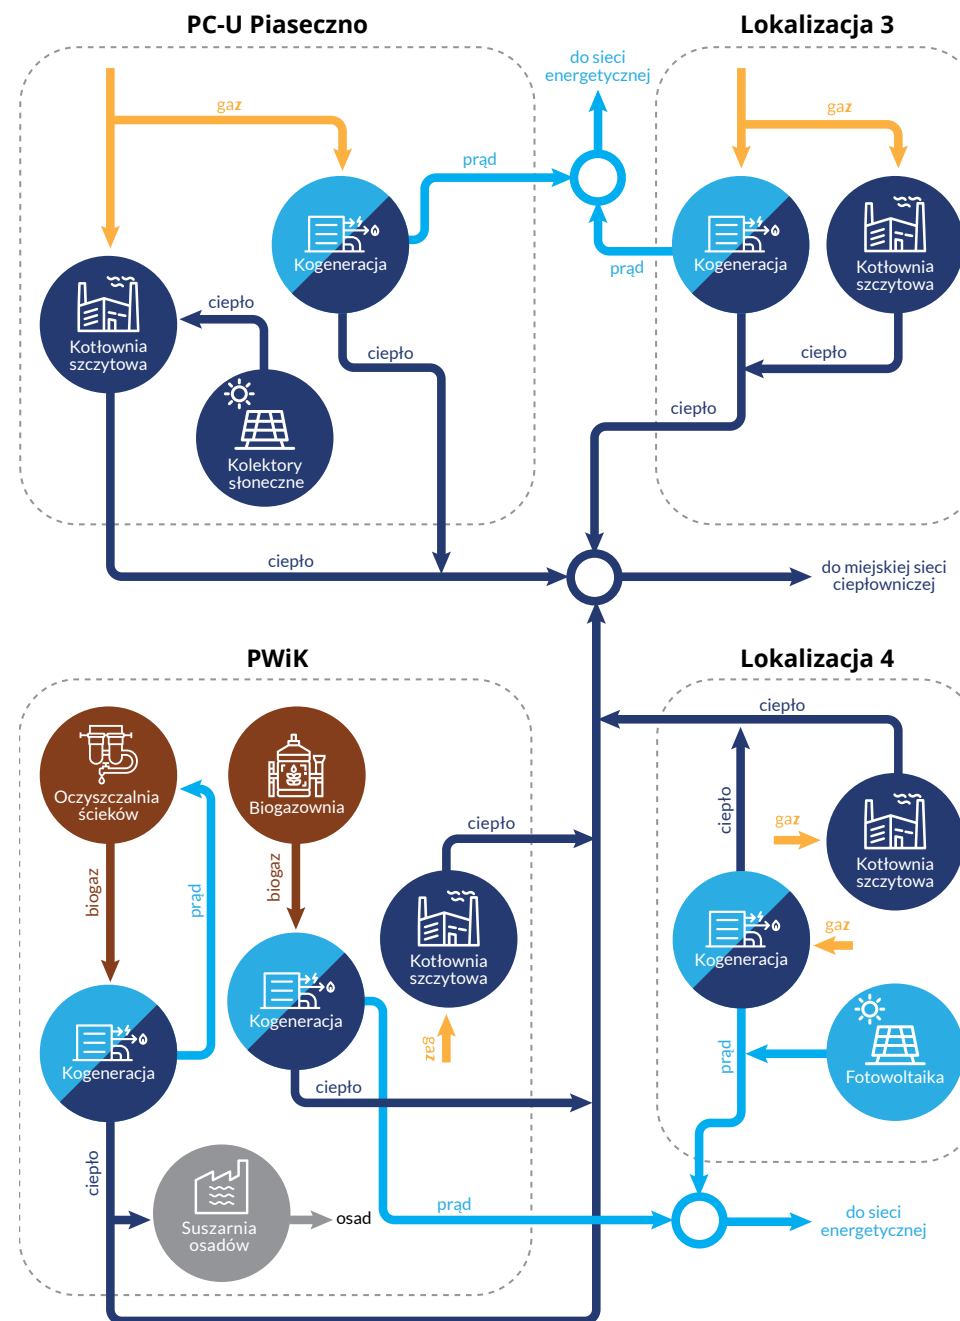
PC-U Piaseczno

Lokalizacja 3

do sieci energetycznej

gaz

prąd

gaz

Kogeneracja

prąd

Kogeneracja

Kotłownia szczytowa

ciepło

Kotłownia szczytowa

ciepło

ciepło

Kolektory słoneczne

ciepło

ciepło

do miejskiej sieci ciepłowniczej

PWiK

Lokalizacja 4

ciepło

Oczyszczalnia ścieków

Biogazownia

ciepło

gaz

Kotłownia szczytowa

biogaz

prąd

biogaz

ciepło

Kotłownia szczytowa

gaz

Kogeneracja

Kogeneracja

gaz

Kogeneracja

prąd

Fotowoltaika

ciepło

ciepło

Suszarnia osadów

osad

prąd

do sieci energetycznej